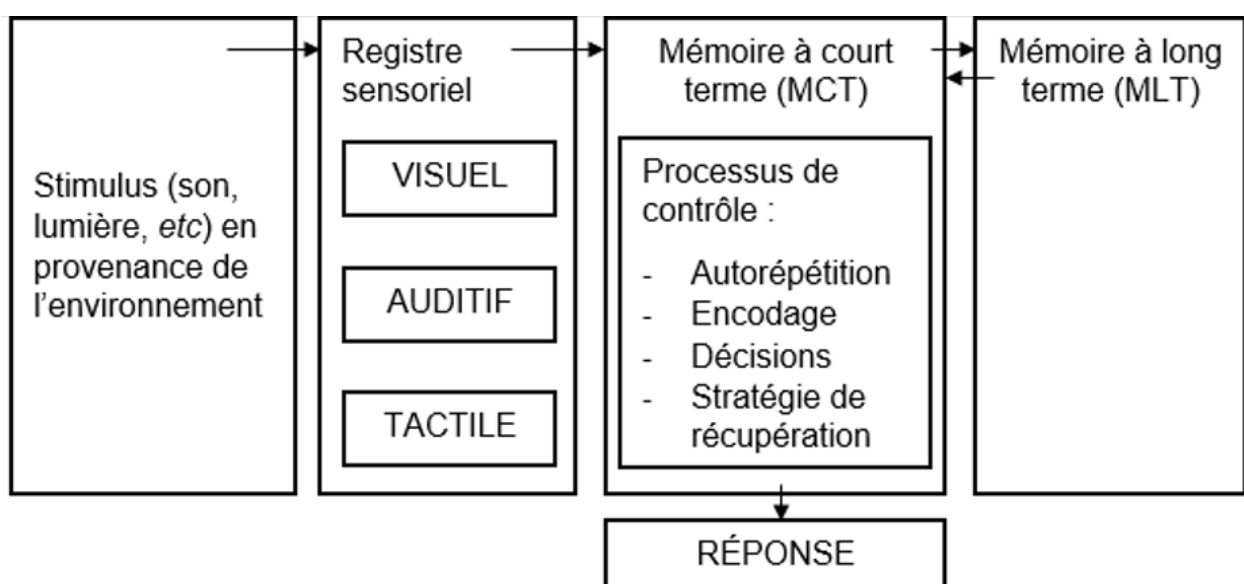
Stimulus (son, lumière, *etc*) en provenance de l'environnement

Registre sensoriel

VISUEL

AUDITIF

TACTILE

Mémoire à court terme (MCT)

Processus de contrôle :

- Autorépétition
- Encodage
- Décisions
- Stratégie de récupération

Mémoire à long terme (MLT)

RÉPONSE